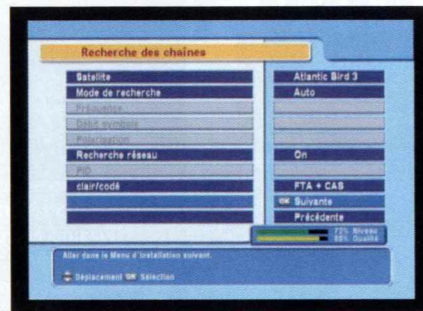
Recherche des chaînes

Satellite
Mode de recherche
Fréquence
Débit symbole
Polarisation
Recherche réseau
PID
clair/codé

Atlantic Bird 3
Auto
On
FTA + CAS
OK Suivante
Précédente

72% Niveau
88% Qualité

Aller dans le Menu d'installation suivant.

Déplacement OK Sélection